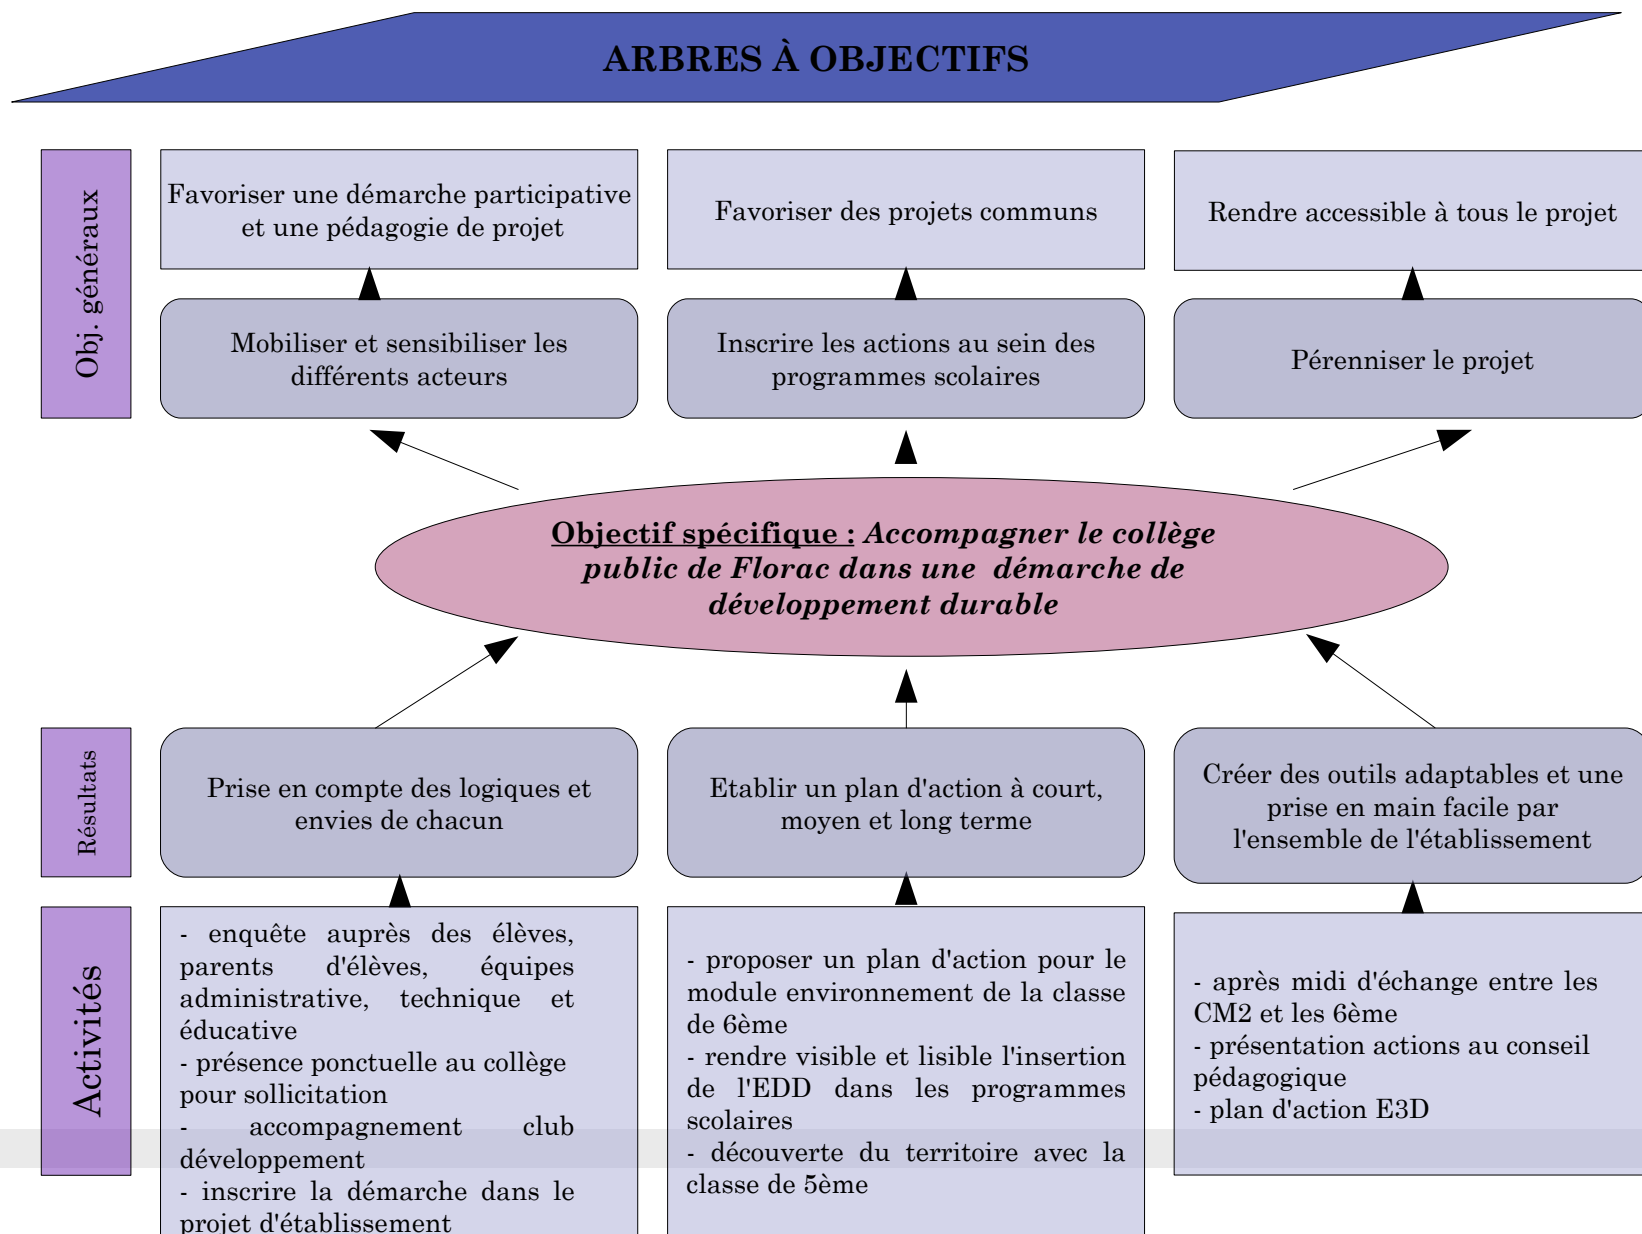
ARBRES À OBJECTIFS

Obj. généraux

Favoriser une démarche participative et une pédagogie de projet

Favoriser des projets communs

Rendre accessible à tous le projet

Mobiliser et sensibiliser les différents acteurs

Inscrire les actions au sein des programmes scolaires

Pérenniser le projet

**Objectif spécifique :** ***Accompagner le collège public de Florac dans une démarche de développement durable***

Résultats

Prise en compte des logiques et envies de chacun

Etablir un plan d'action à court, moyen et long terme

Créer des outils adaptables et une prise en main facile par l'ensemble de l'établissement

Activités

- enquête auprès des élèves, parents d'élèves, équipes administrative, technique et éducative
- présence ponctuelle au collège pour sollicitation
- accompagnement club développement
- inscrire la démarche dans le projet d'établissement

- proposer un plan d'action pour le module environnement de la classe de 6ème
- rendre visible et lisible l'insertion de l'EDD dans les programmes scolaires
- découverte du territoire avec la classe de 5ème

- après midi d'échange entre les CM2 et les 6ème
- présentation actions au conseil pédagogique
- plan d'action E3D